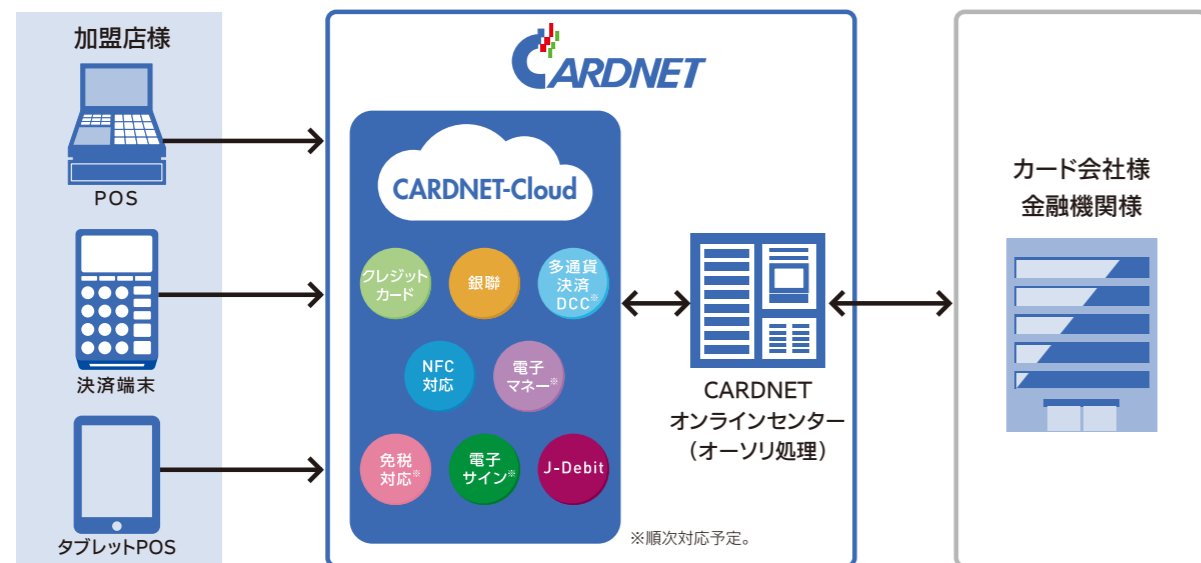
加盟店様

POS

決済端末

タブレットPOS

CARDNET

CARDNET-Cloud

クレジットカード

銀聯

多通貨決済DCC※

NFC対応

電子マネー※

免税対応※

電子サイン※

J-Debit

※順次対応予定。

CARDNET
オンラインセンター
（オーソリ処理）

カード会社様
金融機関様